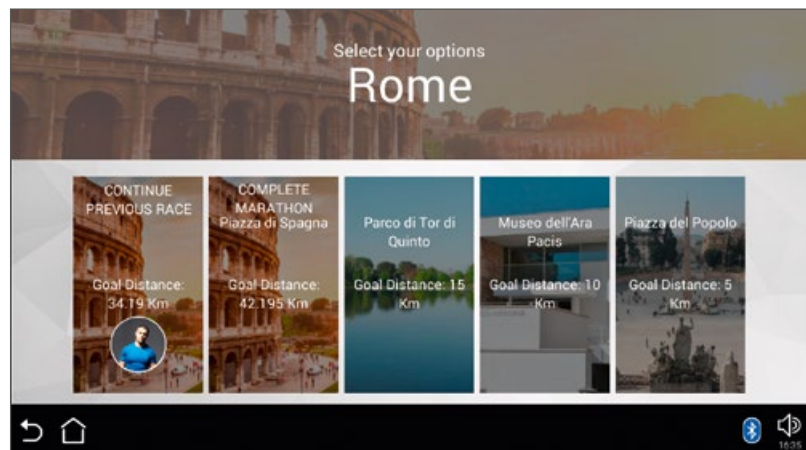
Select your options
Rome

CONTINUE PREVIOUS RACE
Goal Distance: 34.19 Km

COMPLETE MARATHON Piazza di Spagna
Goal Distance: 42.195 Km

Parco di Tor di Quinto
Goal Distance: 15 Km

Museo dell'Ara Pacis
Goal Distance: 10 Km

Piazza del Popolo
Goal Distance: 5 Km

16:35